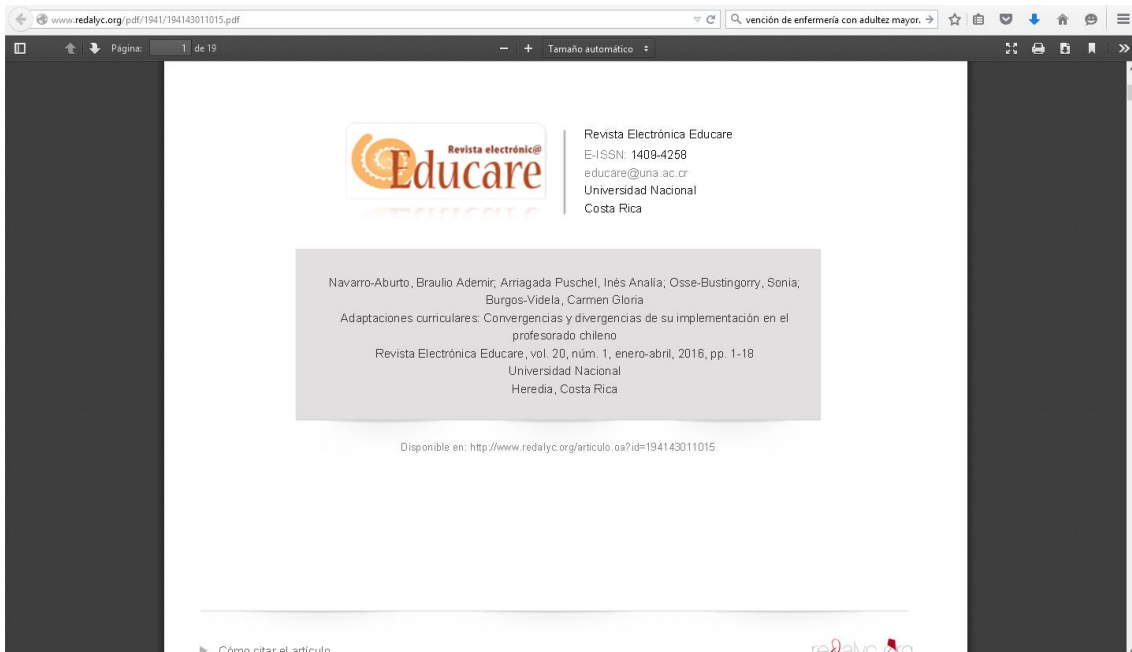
www.redalyc.org/pdf/1941/194143011015.pdf

vención de enfermería con adultez mayor.

Página: 1 de 19

Tamaño automático

Revista electrónic@ Educare

Revista Electrónica Educare
E-ISSN: 1409-4258
educare@una.ac.cr
Universidad Nacional
Costa Rica

Navarro-Aburto, Braulio Ademir; Arriagada Puschel, Inés Analía; Osse-Bustingorry, Sonia; Burgos-Videla, Carmen Gloria
Adaptaciones curriculares: Convergencias y divergencias de su implementación en el profesorado chileno
Revista Electrónica Educare, vol. 20, núm. 1, enero-abril, 2016, pp. 1-18
Universidad Nacional
Heredia, Costa Rica

Disponible en: http://www.redalyc.org/articulo.oa?id=194143011015

Cómo citar el artículo

redalyc.org